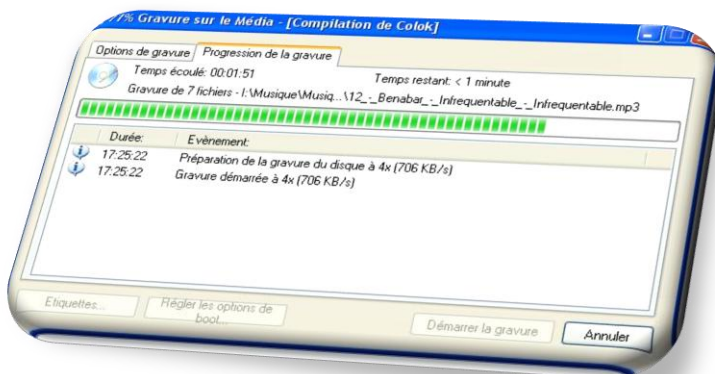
7% Gravure sur le Média - [Compilation de Colok]

Options de gravure | Progression de la gravure

Temps écoulé: 00:01:51

Temps restant: < 1 minute

Gravure de 7 fichiers - I:\Musique\Musiq...\12_-_Benabar_-_Infrequentable_-_Infrequentable.mp3

| Durée: | Evènement: |
|---|---|
| 17:25:22 | Préparation de la gravure du disque à 4x (706 KB/s) |
| 17:25:22 | Gravure démarrée à 4x (706 KB/s) |

Etiquettes... | Régler les options de boot... | Démarrer la gravure | Annuler